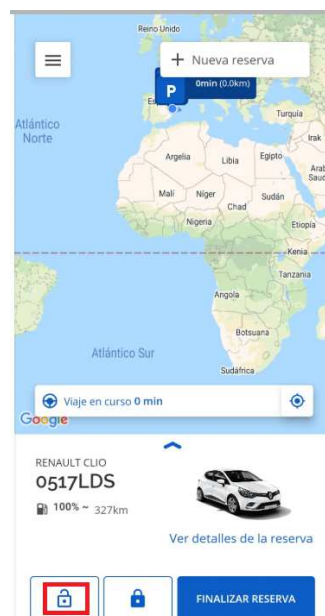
Reino Unido

+ Nueva reserva

P 0min (0.0km)

Es

Turquía

Atlántico Norte

Irak

Argelia

Libia

Egipto

Arab S

Malí

Níger

Chad

Sudán

Nigeria

Etiopía

Kenia

Tanzania

Angola

Botsuana

Atlántico Sur

Sudáfrica

Viaje en curso 0 min

Google

RENAULT CLIO

0517LDS

100% ~ 327km

Ver detalles de la reserva

FINALIZAR RESERVA